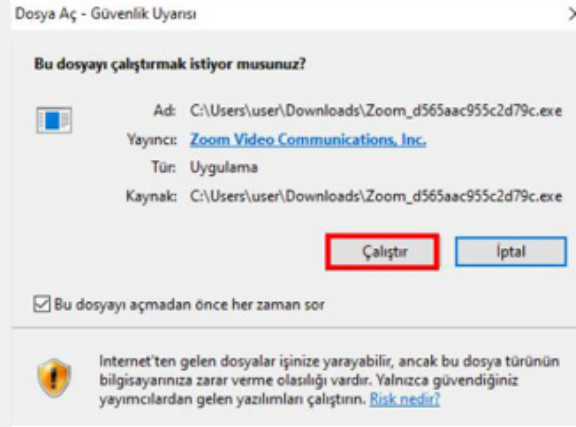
Dosya Aç - Güvenlik Uyarısı

Bu dosyayı çalıştırmak istiyor musunuz?

Ad: C:\Users\user\Downloads\Zoom_d565aac955c2d79c.exe
Yayıncı: Zoom Video Communications, Inc.
Tür: Uygulama
Kaynak: C:\Users\user\Downloads\Zoom_d565aac955c2d79c.exe

Çalıştır İptal

Bu dosyayı açmadan önce her zaman sor

Internet'ten gelen dosyalar işinize yarayabilir, ancak bu dosya türünün bilgisayarınıza zarar verme olasılığı vardır. Yalnızca güvendiğiniz yayımcılardan gelen yazılımları çalıştırın. Risk nedir?